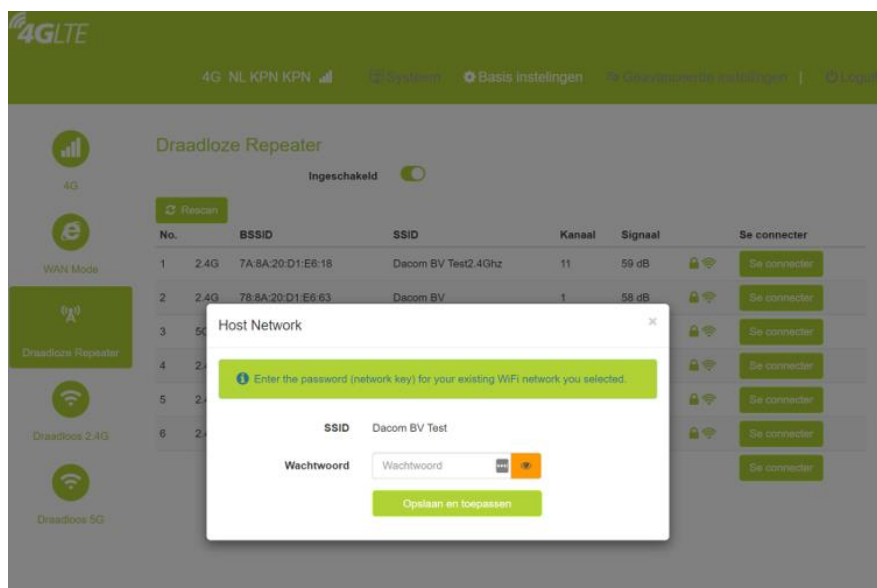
4GLTE

4G NL KPN KPN Systeem Basis instelingen Geavanceerde instellingen | Logout

4G

WAN Mode

Draadloze Repeater

Draadloos 2.4G

Draadloos 5G

Draadloze Repeater

Ingeschakeld

Rescan

| No. | | BSSID | SSID | Kanaal | Signaal | | Se connecter |
|---|---|---|---|---|---|---|---|
| 1 | 2.4G | 7A:8A:20:D1:E6:18 | Dacom BV Test2.4Ghz | 11 | 59 dB | | Se connecter |
| 2 | 2.4G | 78:8A:20:D1:E6:63 | Dacom BV | 1 | 58 dB | | Se connecter |
| 3 | 5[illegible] | | | | | | Se connecter |
| 4 | 2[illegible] | | | | | | Se connecter |
| 5 | 2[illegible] | | | | | | Se connecter |
| 6 | 2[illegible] | | | | | | Se connecter |
| | | | | | | | Se connecter |

Host Network

×

Enter the password (network key) for your existing WiFi network you selected.

SSID Dacom BV Test

Wachtwoord Wachtwoord

Opslaan en toepassen